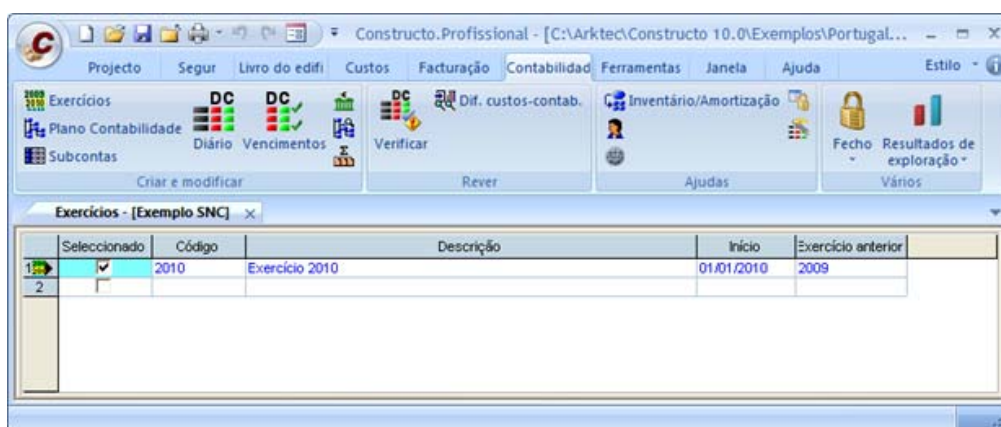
Constructo.Profissional - [C:\Arktec\Constructo 10.0\Exemplos\Portugal...

Projecto Segur Livro do edifi Custos Facturação Contabilidad Ferramentas Janela Ajuda Estilo

Exercícios
Plano Contabilidade
Subcontas
DC Diário
DC Vencimentos
Criar e modificar

DC Verificar
Dif. custos-contab.
Rever

Inventário/Amortização
Ajudas

Fecho
Resultados de exploração
Vários

Exercícios - [Exemplo SNC]

| | Seleccionado | Código | Descrição | Início | Exercício anterior |
|---|---|---|---|---|---|
| 1 | ☑ | 2010 | Exercício 2010 | 01/01/2010 | 2009 |
| 2 | ☐ | | | | |